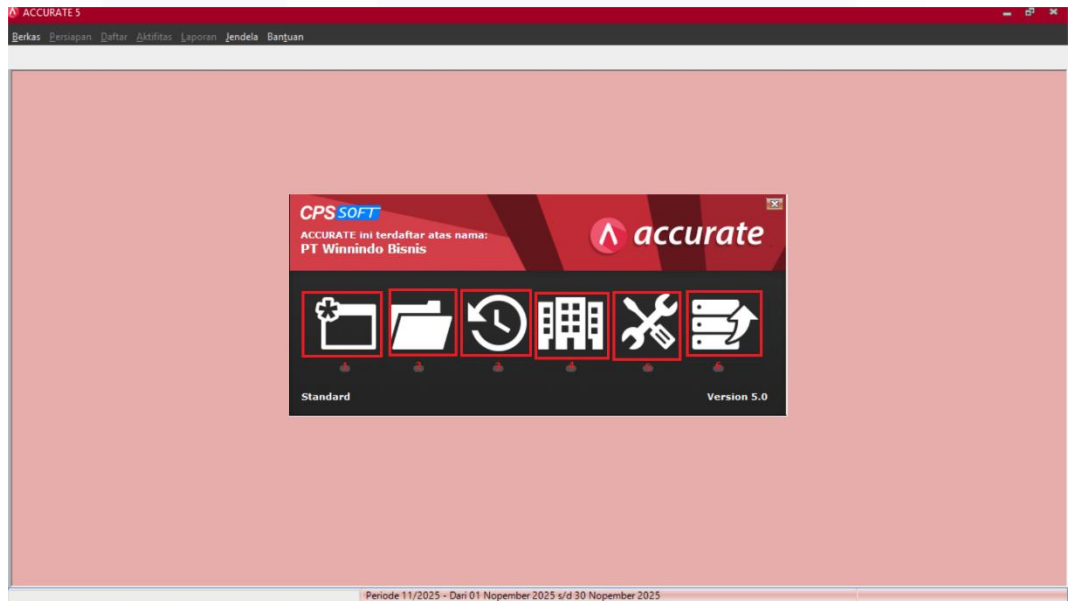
ACCURATE 5

Berkas Persiapan Daftar Aktifitas Laporan Jendela Bantuan

CPS SOFT
ACCURATE ini terdaftar atas nama:
PT Winnindo Bisnis

accurate

Standard

Version 5.0

Periode 11/2025 - Dari 01 Nopember 2025 s/d 30 Nopember 2025